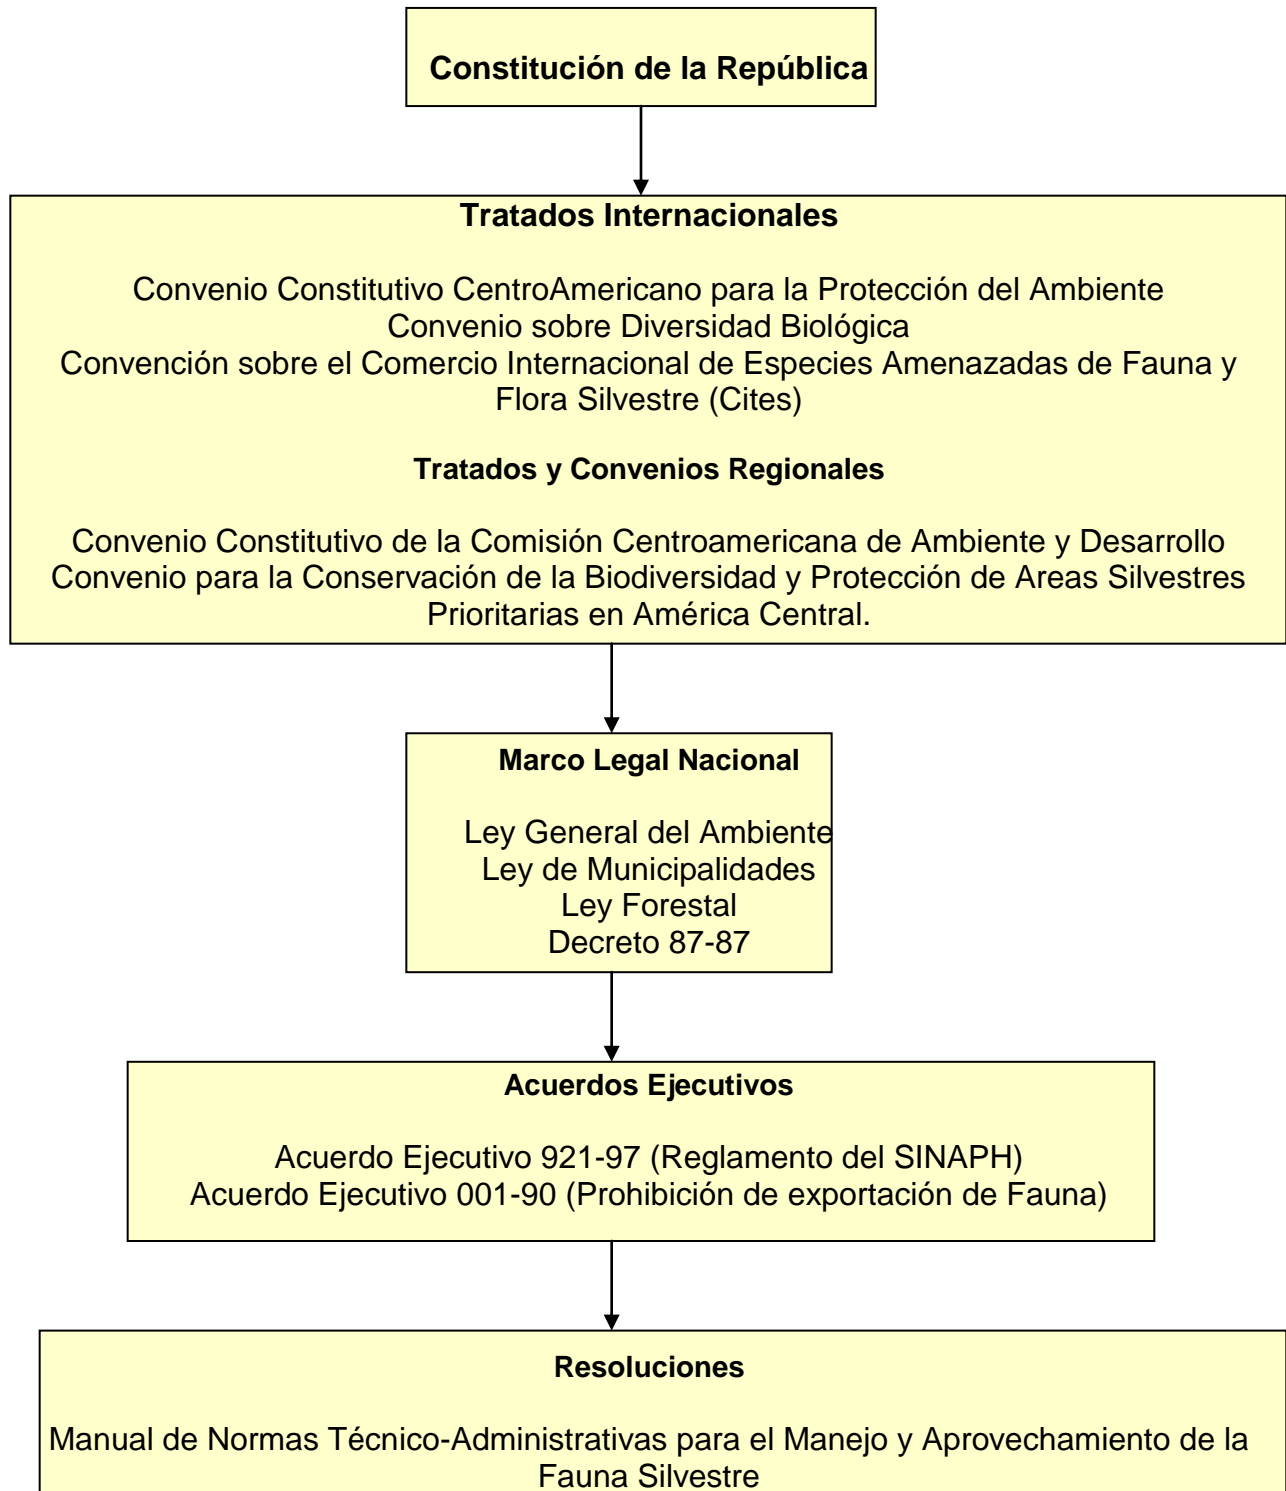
Constitución de la República

Tratados Internacionales

Convenio Constitutivo CentroAmericano para la Protección del Ambiente
Convenio sobre Diversidad Biológica
Convención sobre el Comercio Internacional de Especies Amenazadas de Fauna y Flora Silvestre (Cites)

Tratados y Convenios Regionales

Convenio Constitutivo de la Comisión Centroamericana de Ambiente y Desarrollo
Convenio para la Conservación de la Biodiversidad y Protección de Areas Silvestres Prioritarias en América Central.

Marco Legal Nacional

Ley General del Ambiente
Ley de Municipalidades
Ley Forestal
Decreto 87-87

Acuerdos Ejecutivos

Acuerdo Ejecutivo 921-97 (Reglamento del SINAPH)
Acuerdo Ejecutivo 001-90 (Prohibición de exportación de Fauna)

Resoluciones

Manual de Normas Técnico-Administrativas para el Manejo y Aprovechamiento de la Fauna Silvestre